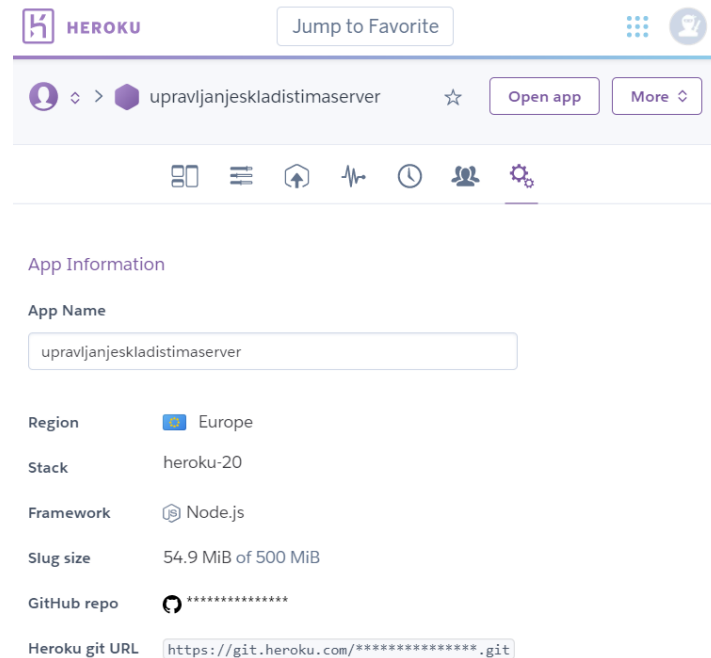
HEROKU

Jump to Favorite

upravljanjeskladistimaserver

Open app

More

App Information

App Name

upravljanjeskladistimaserver

Region Europe

Stack heroku-20

Framework Node.js

Slug size 54.9 MiB of 500 MiB

GitHub repo ***************

Heroku git URL https://git.heroku.com/**************.git